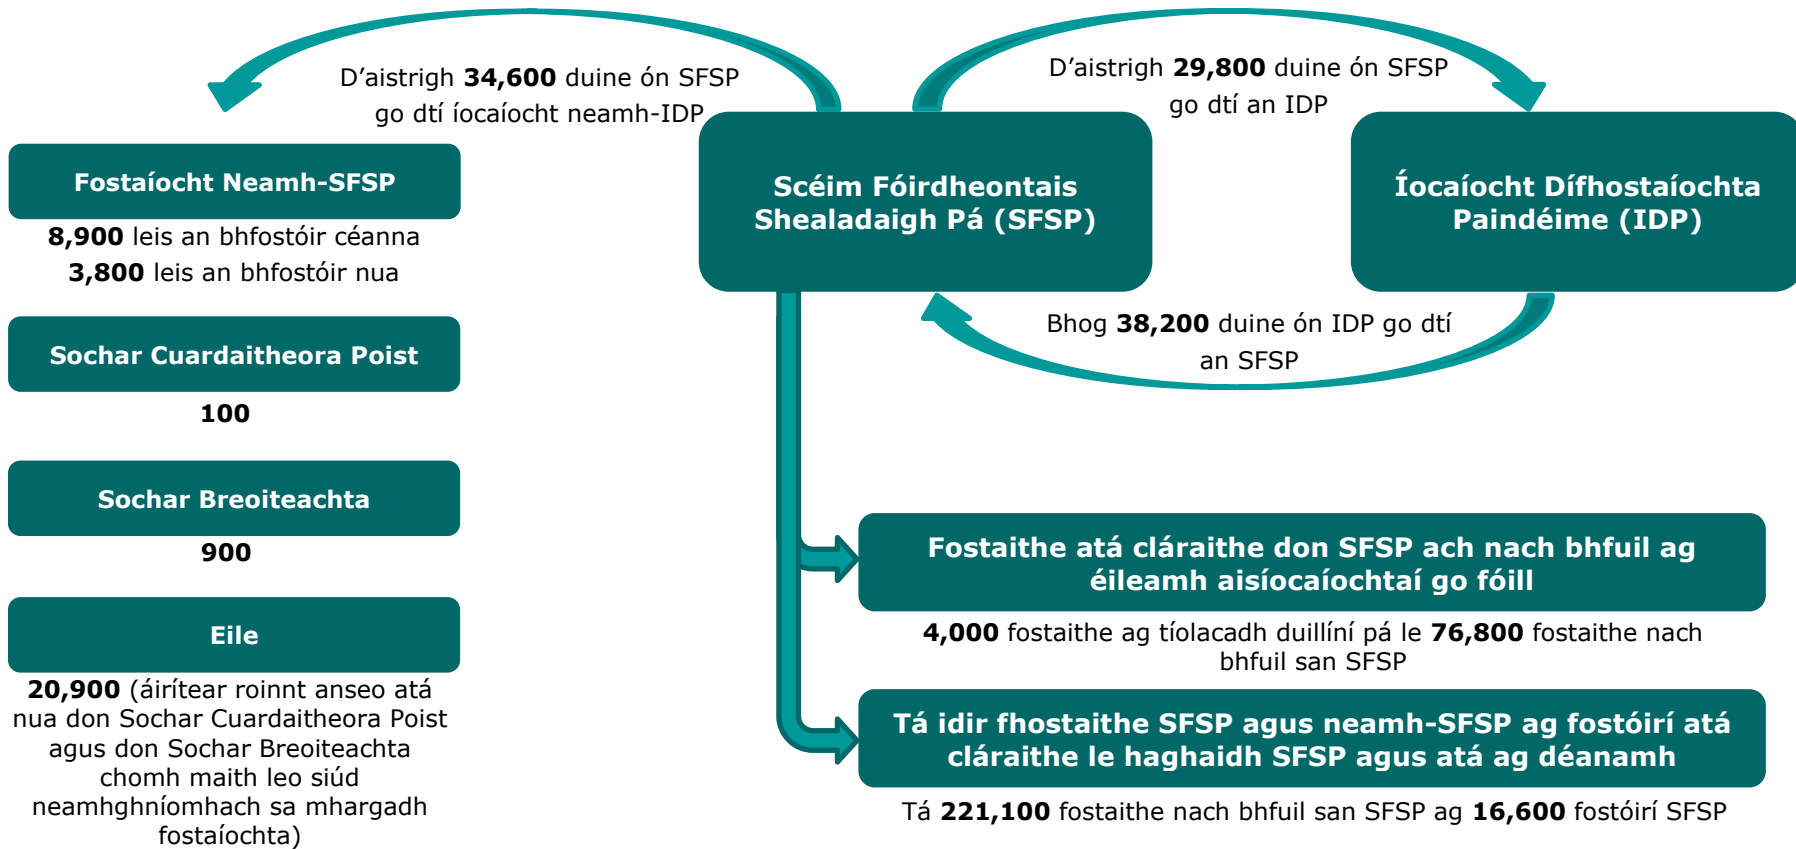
D’aistrigh **34,600** duine ón SFSP go dtí íocaíocht neamh-IDP

D’aistrigh **29,800** duine ón SFSP go dtí an IDP

Fostaíocht Neamh-SFSP

**8,900** leis an bhfostóir céanna
**3,800** leis an bhfostóir nua

Scéim Fóirdheontais Shealadaigh Pá (SFSP)

Íocaíocht Dífhostaíochta Paindéime (IDP)

Bhog **38,200** duine ón IDP go dtí an SFSP

Sochar Cuardaitheora Poist

**100**

Sochar Breoiteachta

**900**

Eile

**20,900** (áirítear roinnt anseo atá nua don Sochar Cuardaitheora Poist agus don Sochar Breoiteachta chomh maith leo siúd neamhghníomhach sa mhargadh fostaíochta)

Fostaithe atá cláraithe don SFSP ach nach bhfuil ag éileamh aisíocaíochtaí go fóill

**4,000** fostaithe ag tíolacadh duillíní pá le **76,800** fostaithe nach bhfuil san SFSP

Tá idir fhostaithe SFSP agus neamh-SFSP ag fostóirí atá cláraithe le haghaidh SFSP agus atá ag déanamh

Tá **221,100** fostaithe nach bhfuil san SFSP ag **16,600** fostóirí SFSP